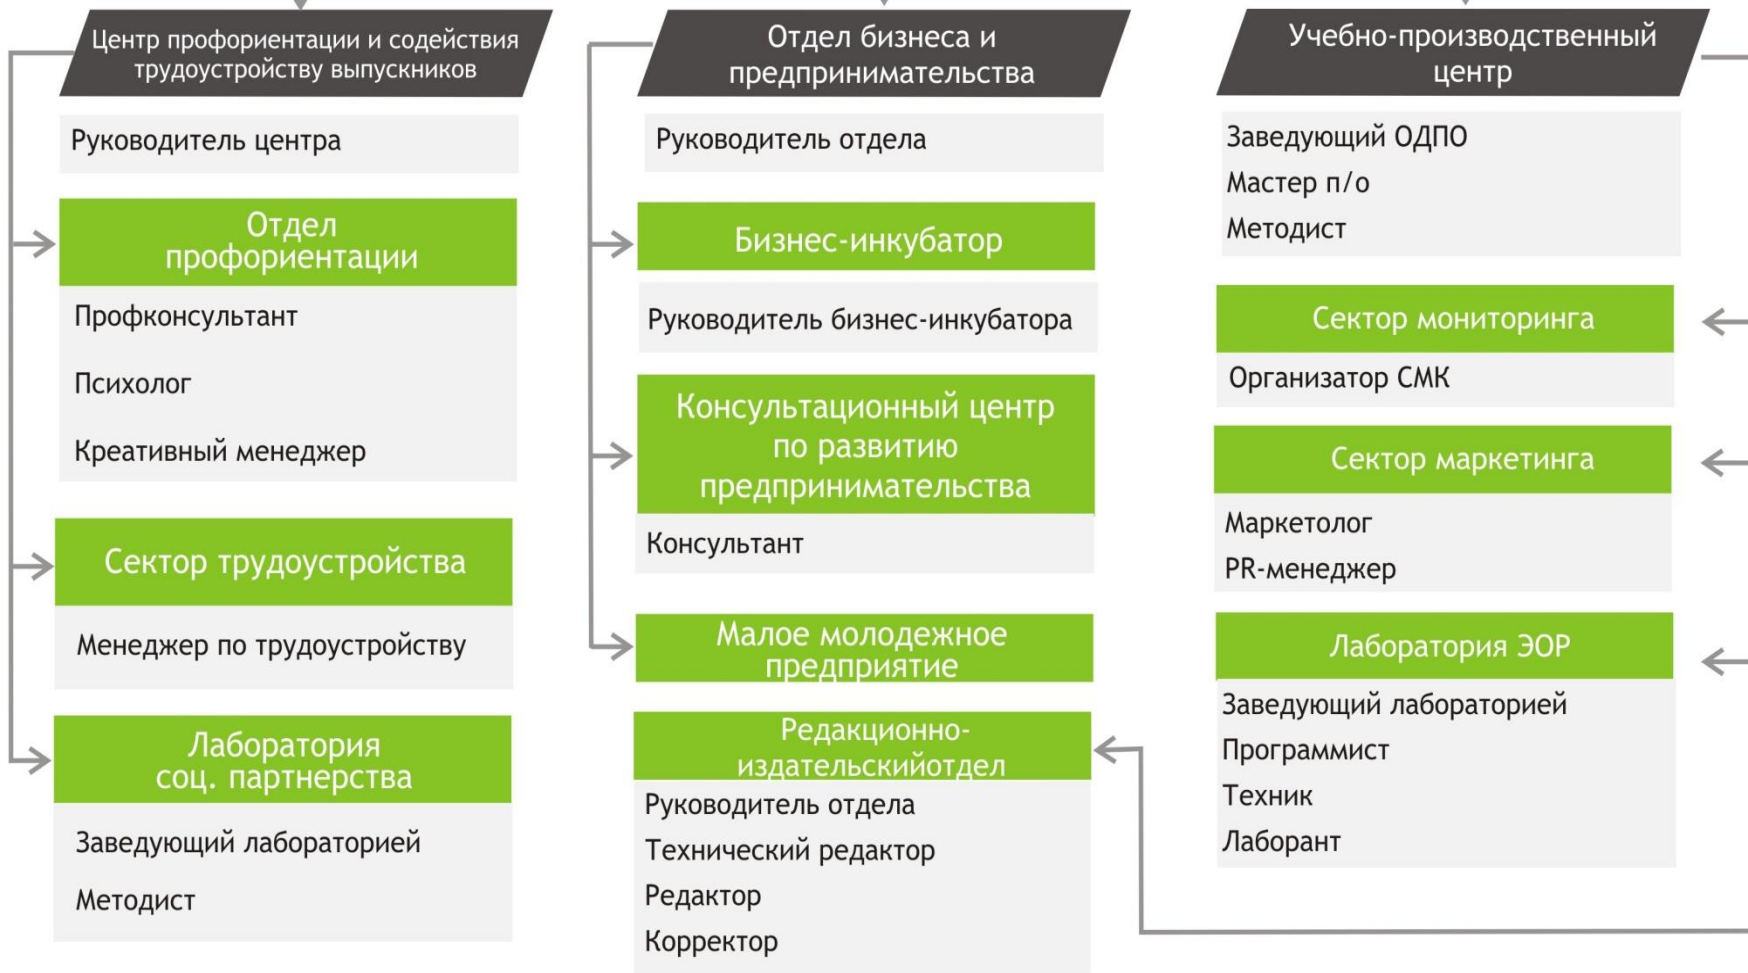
Центр профориентации и содействия трудоустройству выпускников

Руководитель центра

Отдел профориентации

Профконсультант

Психолог

Креативный менеджер

Сектор трудоустройства

Менеджер по трудоустройству

Лаборатория соц. партнерства

Заведующий лабораторией

Методист

Отдел бизнеса и предпринимательства

Руководитель отдела

Бизнес-инкубатор

Руководитель бизнес-инкубатора

Консультационный центр по развитию предпринимательства

Консультант

Малое молодежное предприятие

Редакционно-издательскийотдел

Руководитель отдела

Технический редактор

Редактор

Корректор

Учебно-производственный центр

Заведующий ОДПО

Мастер п/о

Методист

Сектор мониторинга

Организатор СМК

Сектор маркетинга

Маркетолог

PR-менеджер

Лаборатория ЭОР

Заведующий лабораторией

Программист

Техник

Лаборант